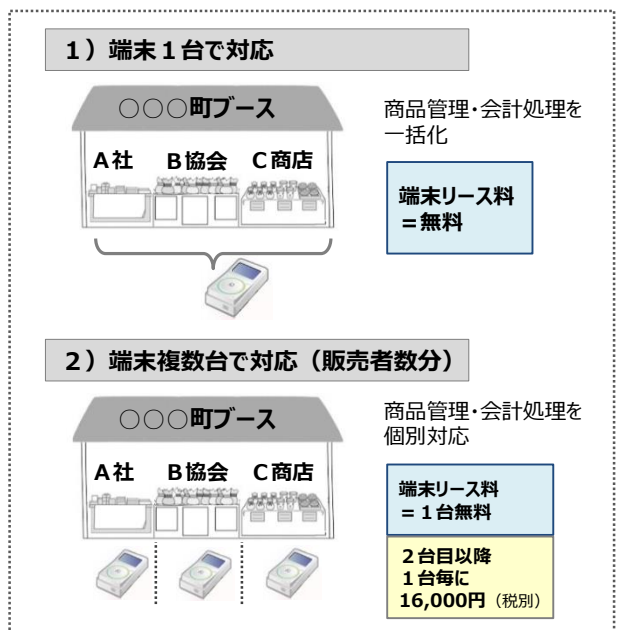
１）端末１台で対応

○○○町ブース

Ａ社　Ｂ協会　Ｃ商店

商品管理・会計処理を一括化

端末リース料
＝無料

２）端末複数台で対応（販売者数分）

○○○町ブース

Ａ社　Ｂ協会　Ｃ商店

商品管理・会計処理を個別対応

端末リース料
＝１台無料

２台目以降
１台毎に
16,000円（税別）